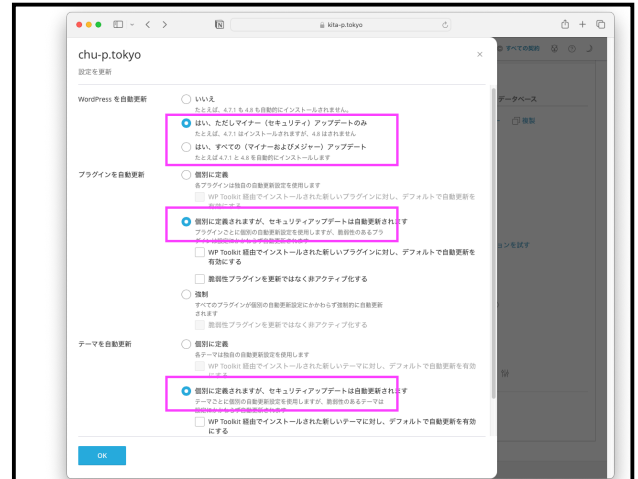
kita-p.tokyo

chu-p.tokyo
設定を更新

WordPress を自動更新

いいえ
たとえば、4.7.1 も 4.8 も自動的にインストールされません。

はい、ただしマイナー（セキュリティ）アップデートのみ
たとえば、4.7.1 はインストールされますが、4.8 はされません

はい、すべての（マイナーおよびメジャー）アップデート
たとえば 4.7.1 と 4.8 を自動的にインストールします

プラグインを自動更新

個別に定義
各プラグインは独自の自動更新設定を使用します

WP Toolkit 経由でインストールされた新しいプラグインに対し、デフォルトで自動更新を有効にする

個別に定義されますが、セキュリティアップデートは自動更新されます
プラグインごとに個別の自動更新設定を使用しますが、脆弱性のあるプラグインは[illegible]

WP Toolkit 経由でインストールされた新しいプラグインに対し、デフォルトで自動更新を有効にする

脆弱性プラグインを更新ではなく非アクティブ化する

強制
すべてのプラグインが個別の自動更新設定にかかわらず強制的に自動更新されます

脆弱性プラグインを更新ではなく非アクティブ化する

テーマを自動更新

個別に定義
各テーマは独自の自動更新設定を使用します

WP Toolkit 経由でインストールされた新しいテーマに対し、デフォルトで自動更新を有効にする

個別に定義されますが、セキュリティアップデートは自動更新されます
テーマごとに個別の自動更新設定を使用しますが、脆弱性のあるテーマは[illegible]

WP Toolkit 経由でインストールされた新しいテーマに対し、デフォルトで自動更新を有効にする

OK

すべての更新
データベース
複製
ンを試す